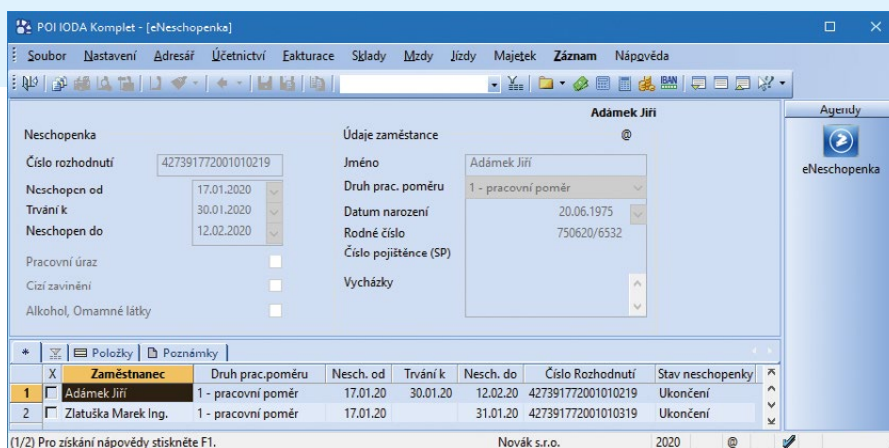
POHODA Komplet - [eNeschopenka]

Soubor Nastavení Adresář Účetnictví Fakturace Sklady Mzdy Jízdy Majetek Záznam Nápověda

Adámek Jiří

Agendy

eNeschopenka

Neschopenka

Číslo rozhodnutí 427391772001010219

Neschopen od 17.01.2020

Trvání k 30.01.2020

Neschopen do 12.02.2020

Pracovní úraz

Cizí zavinění

Alkohol, Omamné látky

Údaje zaměstnance @

Jméno Adámek Jiří

Druh prac. poměru 1 - pracovní poměr

Datum narození 20.06.1975

Rodné číslo 750620/6532

Číslo pojištěnce (SP)

Vycházky

Položky | Poznámky

| | X | Zaměstnanec | Druh prac.poměru | Nesch. od | Trvání k | Nesch. do | Číslo Rozhodnutí | Stav neschopenky |
|---|---|---|---|---|---|---|---|---|
| 1 | | Adámek Jiří | 1 - pracovní poměr | 17.01.20 | 30.01.20 | 12.02.20 | 427391772001010219 | Ukončení |
| 2 | | Zlatuška Marek Ing. | 1 - pracovní poměr | 17.01.20 | | 31.01.20 | 427391772001010319 | Ukončení |

(1/2) Pro získání nápovědy stiskněte F1. Novák s.r.o. 2020 @